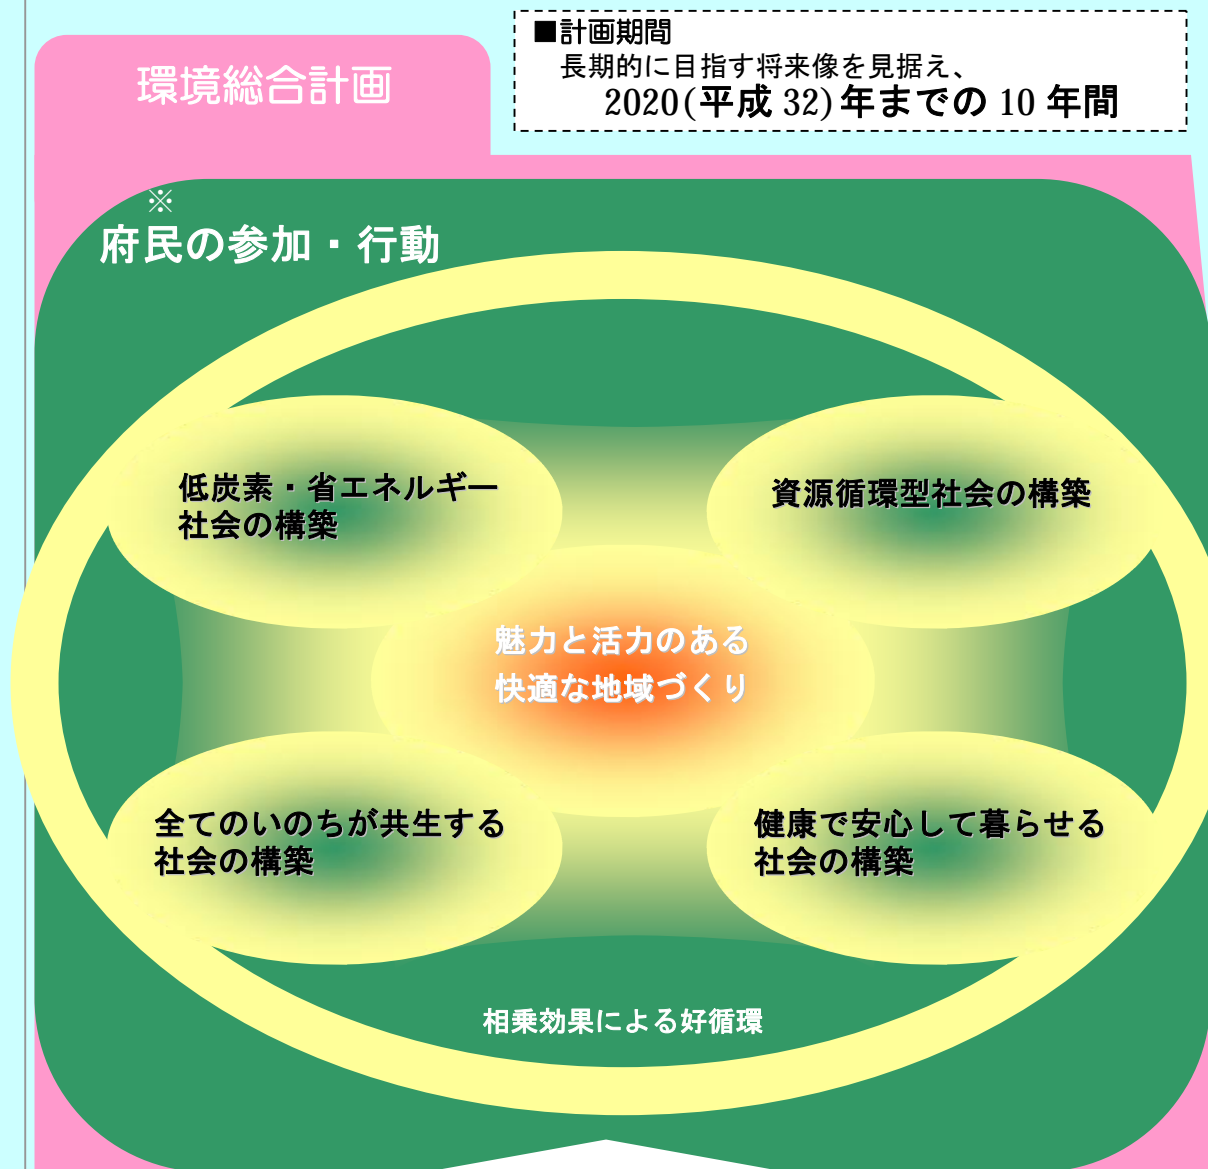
環境総合計画

■計画期間
長期的に目指す将来像を見据え、
2020(平成 32)年までの 10 年間

※
府民の参加・行動

低炭素・省エネルギー
社会の構築

資源循環型社会の構築

魅力と活力のある
快適な地域づくり

全てのいのちが共生する
社会の構築

健康で安心して暮らせる
社会の構築

相乗効果による好循環